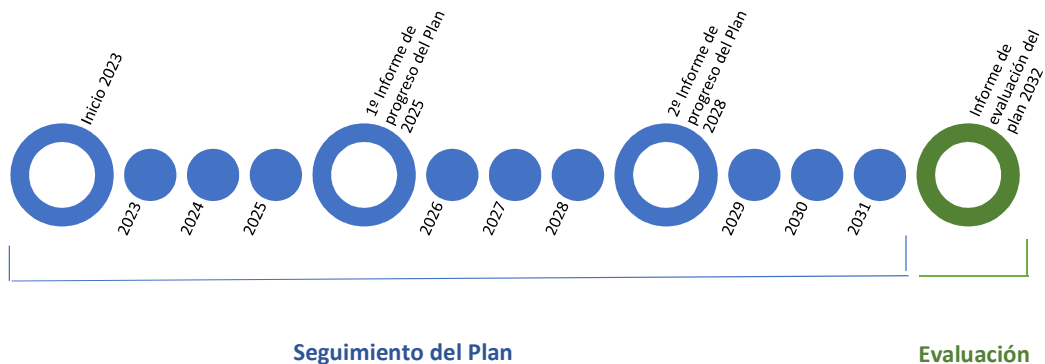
Inicio 2023

2023

2024

2025

1º Informe de progreso del Plan 2025

2026

2027

2028

2º Informe de progreso del Plan 2028

2029

2030

2031

Informe de evaluación del plan 2032

Seguimiento del Plan

Evaluación